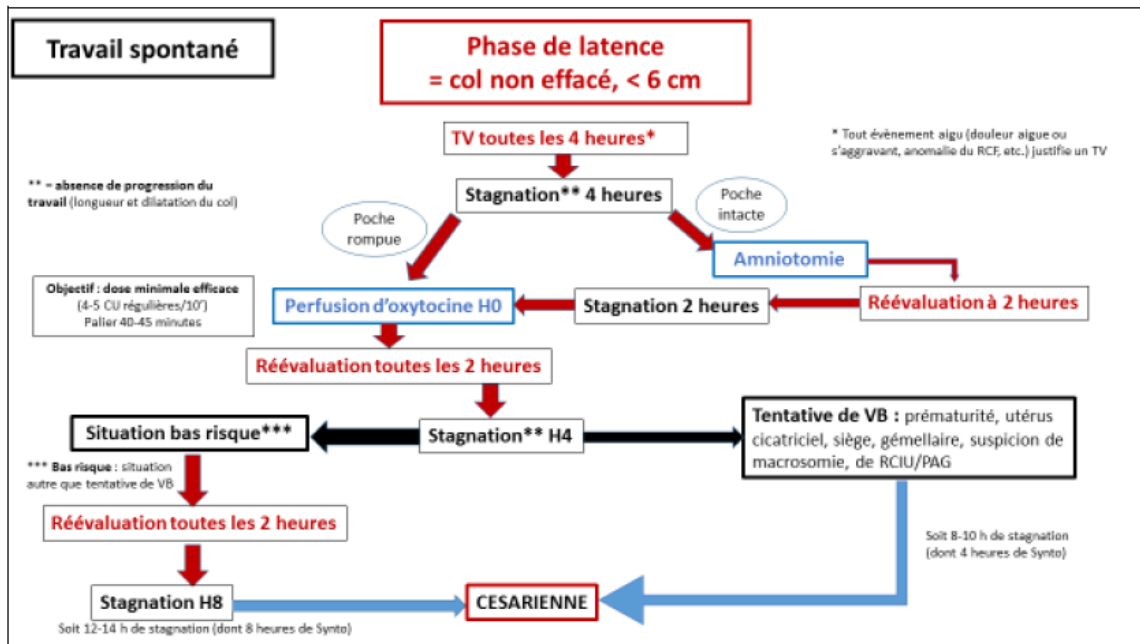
Travail spontané

Phase de latence
= col non effacé, < 6 cm

TV toutes les 4 heures*

* Tout évènement aigu (douleur aigue ou s'aggravant, anomalie du RCF, etc.) justifie un TV

** = absence de progression du travail (longueur et dilatation du col)

Stagnation** 4 heures

Poche rompue

Poche intacte

Amniotomie

Objectif : dose minimale efficace
(4-5 CU régulières/10')
Palier 40-45 minutes

Perfusion d'oxytocine H0

Stagnation 2 heures

Réévaluation à 2 heures

Réévaluation toutes les 2 heures

Situation bas risque***

Stagnation** H4

Tentative de VB : prématurité, utérus cicatriciel, siège, gémellaire, suspicion de macrosomie, de RCIU/PAG

*** Bas risque : situation autre que tentative de VB

Réévaluation toutes les 2 heures

Soit 8-10 h de stagnation (dont 4 heures de Synto)

Stagnation H8

CESARIENNE

Soit 12-14 h de stagnation (dont 8 heures de Synto)